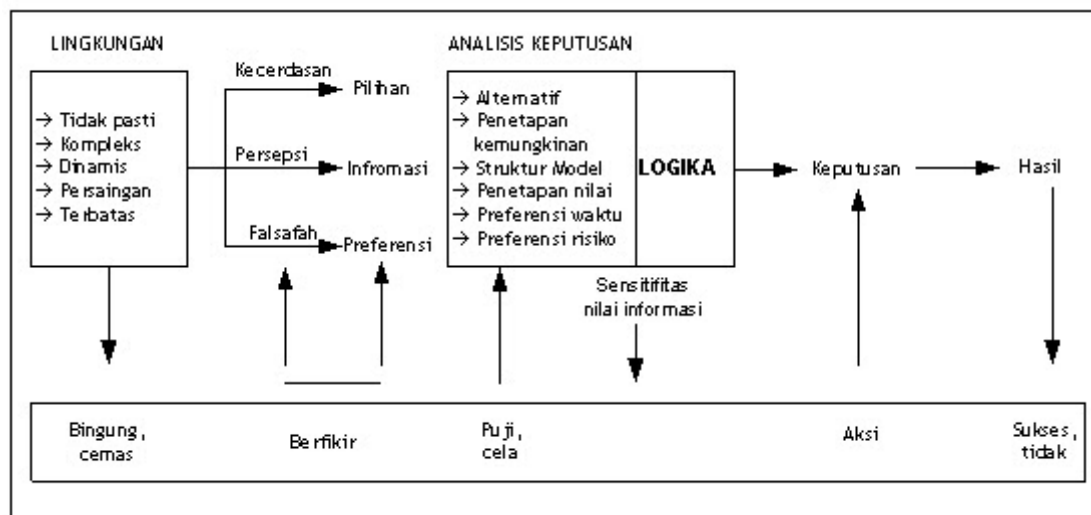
LINGKUNGAN

→ Tidak pasti
→ Kompleks
→ Dinamis
→ Persaingan
→ Terbatas

Kecerdasan
Pilihan

Persepsi
Infromasi

Falsafah
Preferensi

ANALISIS KEPUTUSAN

→ Alternatif
→ Penetapan kemungkinan
→ Struktur Model
→ Penetapan nilai
→ Preferensi waktu
→ Preferensi risiko

LOGIKA

Keputusan

Hasil

Sensitifitas nilai informasi

Bingung, cemas

Berfikir

Puji, cela

Aksi

Sukses, tidak